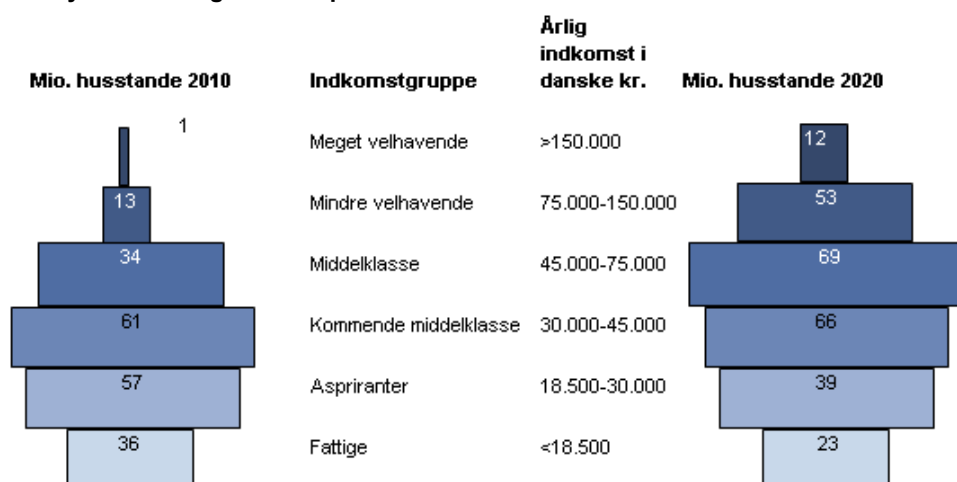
| Mio. husstande 2010 | Indkomstgruppe | Årlig indkomst i danske kr. | Mio. husstande 2020 |
|---|---|---|---|
| 1 | Meget velhavende | >150.000 | 12 |
| 13 | Mindre velhavende | 75.000-150.000 | 53 |
| 34 | Middelklasse | 45.000-75.000 | 69 |
| 61 | Kommende middelklasse | 30.000-45.000 | 66 |
| 57 | Aspriranter | 18.500-30.000 | 39 |
| 36 | Fattige | <18.500 | 23 |